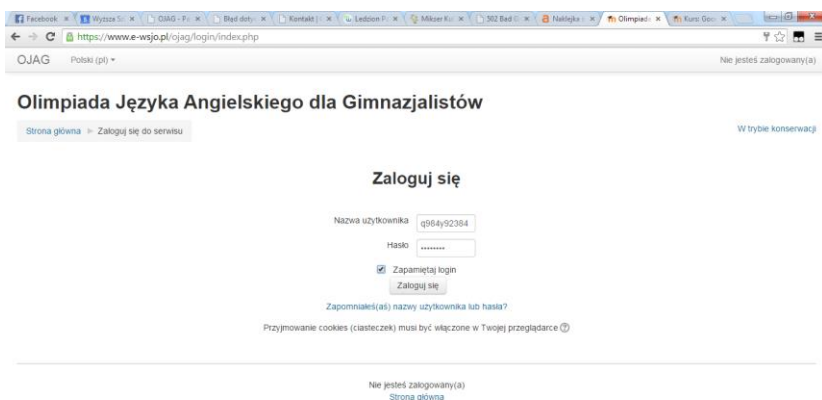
Facebook × | Wyższa Sz × | OJAG - Fo × | Błąd dotyc × | Kontakt | × | Ledzion Po × | Mikser Ku × | 302 Bad G × | Naklejka × | Olimpiada × | Kurs Goo ×

https://www.e-wsjo.pl/ojag/login/index.php

OJAG Polski (pl) ▾

Nie jesteś zalogowany(a)

Olimpiada Języka Angielskiego dla Gimnazjalistów

Strona główna ► Zaloguj się do serwisu

W trybie konserwacji

Zaloguj się

Nazwa użytkownika q984y92384

Hasło ••••••••

Zapamiętaj login

Zaloguj się

Zapomniałeś(aś) nazwy użytkownika lub hasła?

Przyjmowanie cookies (ciasteczek) musi być włączone w Twojej przeglądarce

Nie jesteś zalogowany(a)
Strona główna